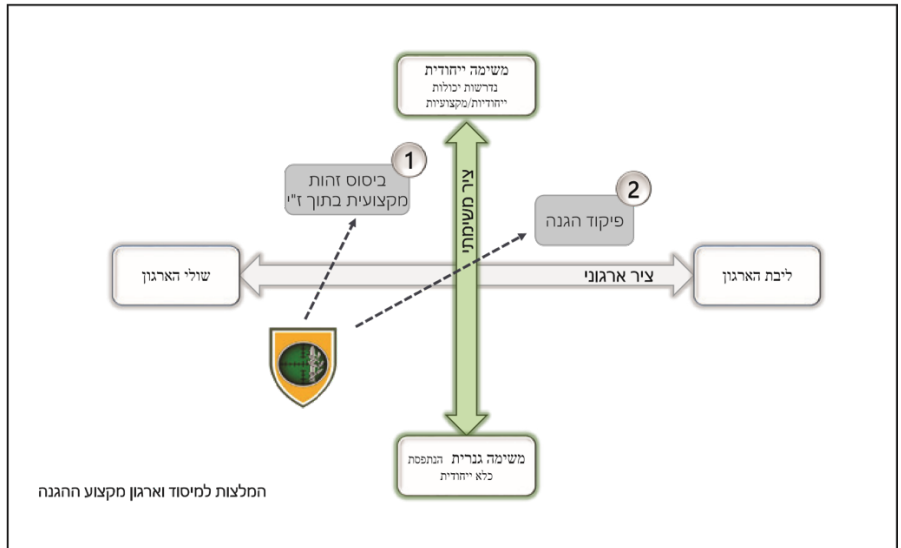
משימה ייחודית
נדרשות יכולות ייחודיות/מקצועיות

1
ביסוס זהות מקצועית בתוך ז"י

2
פיקוד הגנה

ציר משימתי

שולי הארגון

ציר ארגוני

ליבת הארגון

משימה גנרית הנתפסת כלא ייחודית

המלצות למיסוד וארגון מקצוע ההגנה